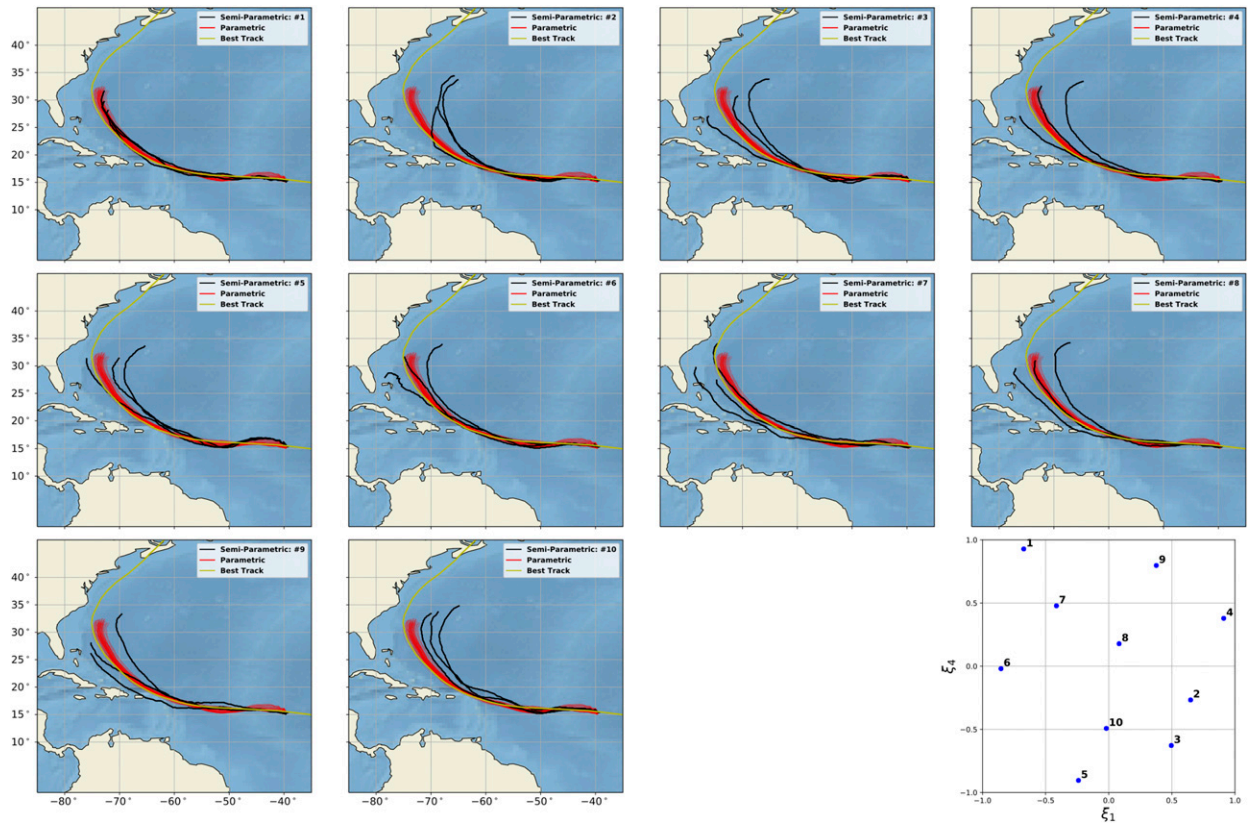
Semi-Parametric: #1
Parametric
Best Track

Semi-Parametric: #2
Parametric
Best Track

Semi-Parametric: #3
Parametric
Best Track

Semi-Parametric: #4
Parametric
Best Track

Semi-Parametric: #5
Parametric
Best Track

Semi-Parametric: #6
Parametric
Best Track

Semi-Parametric: #7
Parametric
Best Track

Semi-Parametric: #8
Parametric
Best Track

Semi-Parametric: #9
Parametric
Best Track

Semi-Parametric: #10
Parametric
Best Track

40°
35°
30°
25°
20°
15°
10°

40°
35°
30°
25°
20°
15°
10°

40°
35°
30°
25°
20°
15°
10°

-80° -70° -60° -50° -40°

-80° -70° -60° -50° -40°

1.0
0.5
0.0
-0.5
-1.0
$\xi_4$
-1.0 -0.5 0.0 0.5 1.0
$\xi_1$
1
9
7
4
8
6
2
10
3
5